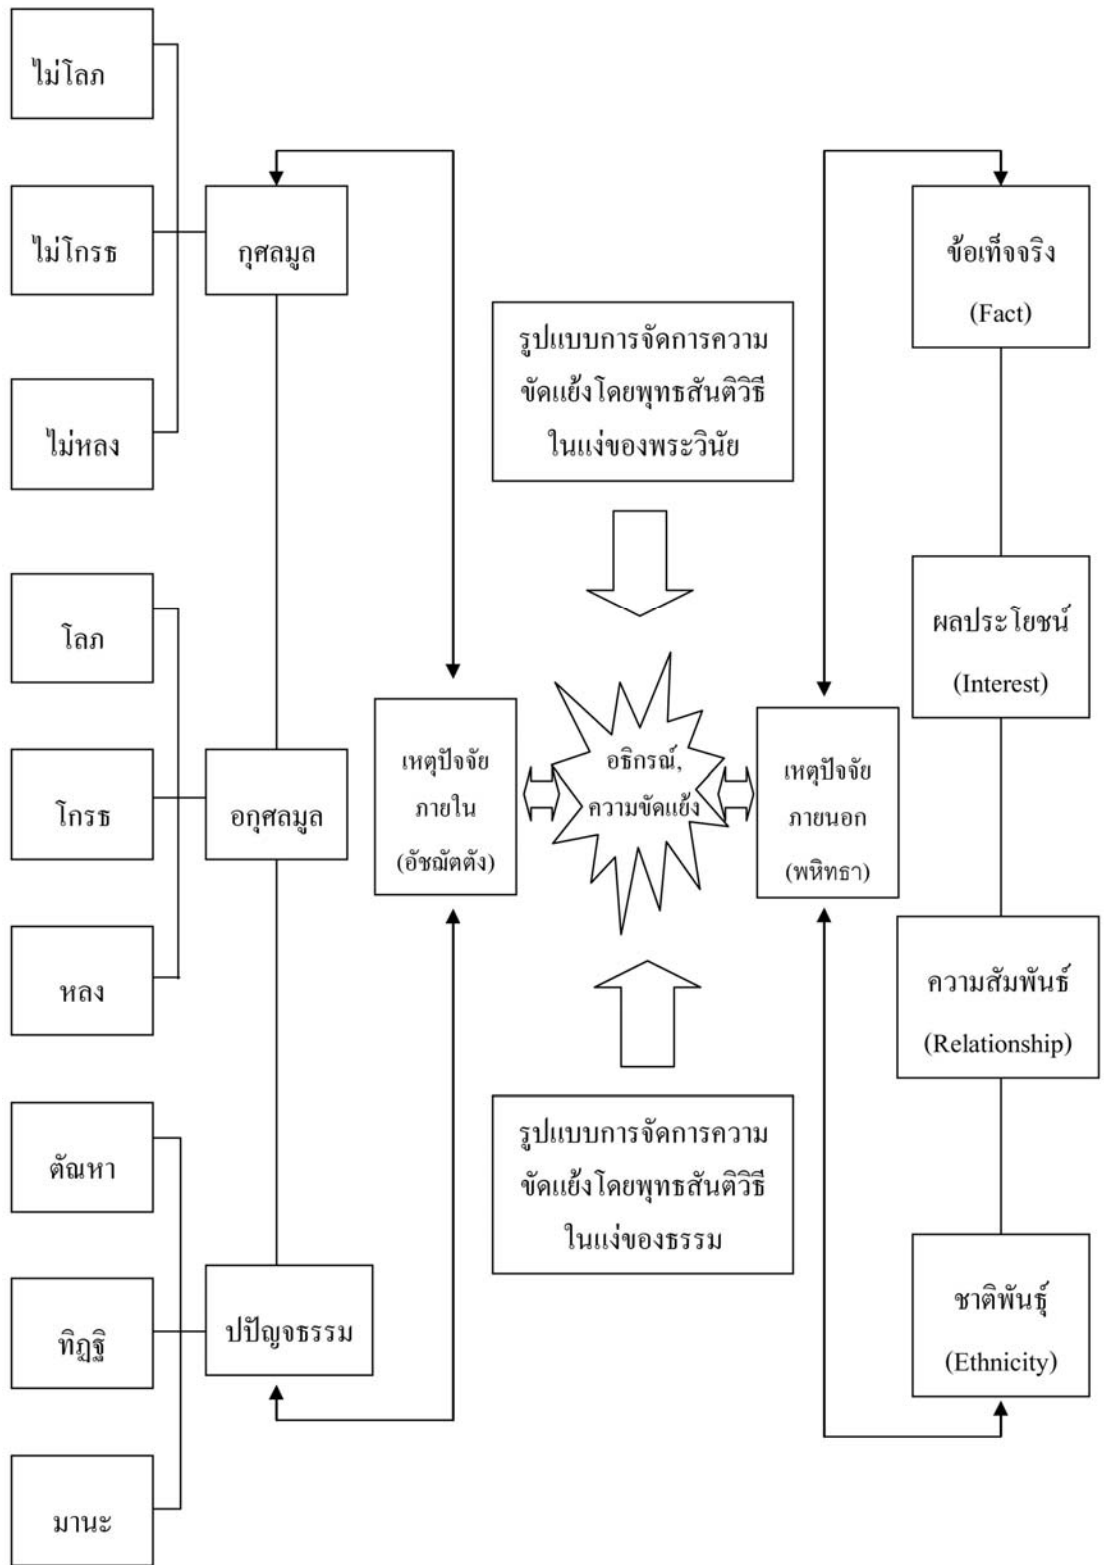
ไม่โลภ

ไม่โกรธ

ไม่หลง

กุศลมูล

โลภ

โกรธ

หลง

อกุศลมูล

ตัณหา

ทิฏฐิ

มานะ

ปปัญจธรรม

รูปแบบการจัดการความขัดแย้งโดยพุทธสันติวิธีในแง่ของพระวินัย

เหตุปัจจัยภายใน (อัชฌัตตัง)

อธิกรณ์, ความขัดแย้ง

เหตุปัจจัยภายนอก (พหิทธา)

รูปแบบการจัดการความขัดแย้งโดยพุทธสันติวิธีในแง่ของธรรม

ข้อเท็จจริง (Fact)

ผลประโยชน์ (Interest)

ความสัมพันธ์ (Relationship)

ชาติพันธุ์ (Ethnicity)